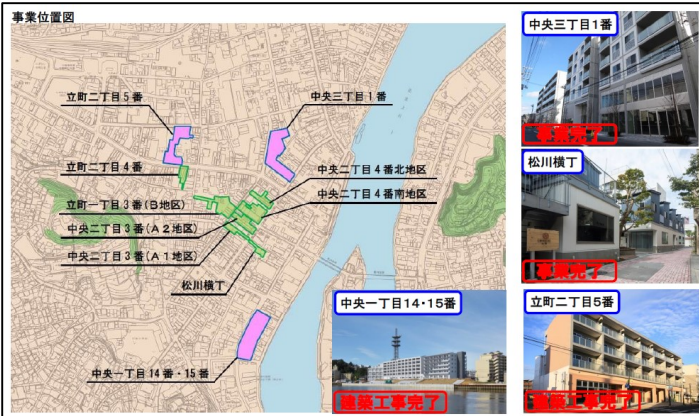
事業位置図

立町二丁目５番

中央三丁目１番

立町二丁目４番

中央二丁目４番北地区

中央二丁目４番南地区

立町一丁目３番（B地区）

中央二丁目３番（Ａ２地区）

中央二丁目３番（Ａ１地区）

松川横丁

中央一丁目14番・15番

中央三丁目１番

事業完了

松川横丁

事業完了

立町二丁目５番

建築工事完了

中央一丁目14・15番

建築工事完了